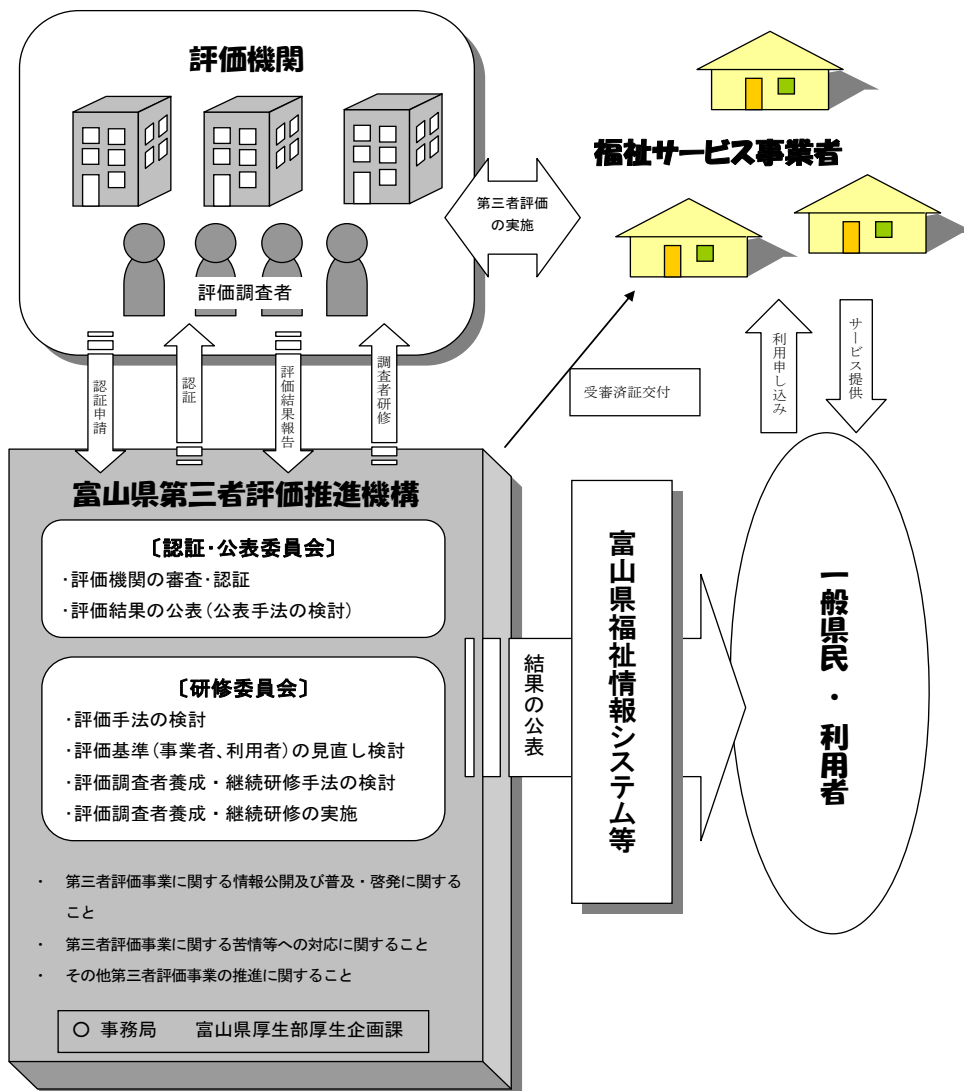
評価機関

評価調査者

第三者評価の実施

福祉サービス事業者

認証申請

認証

評価結果報告

調査者研修

受審済証交付

利用申し込み

サービス提供

富山県第三者評価推進機構

〔認証・公表委員会〕
・評価機関の審査・認証
・評価結果の公表（公表手法の検討）

〔研修委員会〕
・評価手法の検討
・評価基準（事業者、利用者）の見直し検討
・評価調査者養成・継続研修手法の検討
・評価調査者養成・継続研修の実施

・ 第三者評価事業に関する情報公開及び普及・啓発に関すること
・ 第三者評価事業に関する苦情等への対応に関すること
・ その他第三者評価事業の推進に関すること

○ 事務局　富山県厚生部厚生企画課

結果の公表

富山県福祉情報システム等

一般県民・利用者